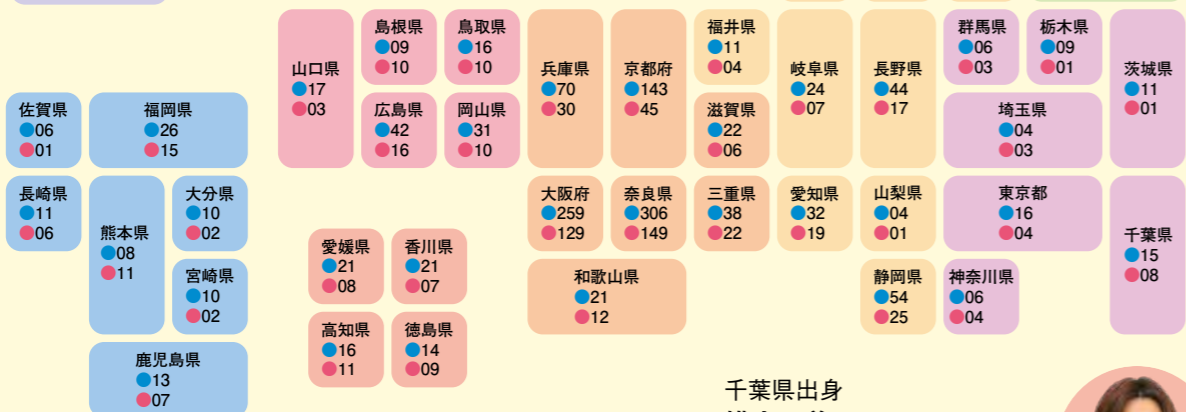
山口県
●17
●03

島根県
●09
●10

鳥取県
●16
●10

広島県
●42
●16

岡山県
●31
●10

兵庫県
●70
●30

京都府
●143
●45

福井県
●11
●04

滋賀県
●22
●06

岐阜県
●24
●07

長野県
●44
●17

群馬県
●06
●03

栃木県
●09
●01

埼玉県
●04
●03

茨城県
●11
●01

佐賀県
●06
●01

福岡県
●26
●15

長崎県
●11
●06

熊本県
●08
●11

大分県
●10
●02

宮崎県
●10
●02

鹿児島県
●13
●07

愛媛県
●21
●08

香川県
●21
●07

高知県
●16
●11

徳島県
●14
●09

大阪府
●259
●129

奈良県
●306
●149

三重県
●38
●22

愛知県
●32
●19

山梨県
●04
●01

東京都
●16
●04

千葉県
●15
●08

和歌山県
●21
●12

静岡県
●54
●25

神奈川県
●06
●04

千葉県出身
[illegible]